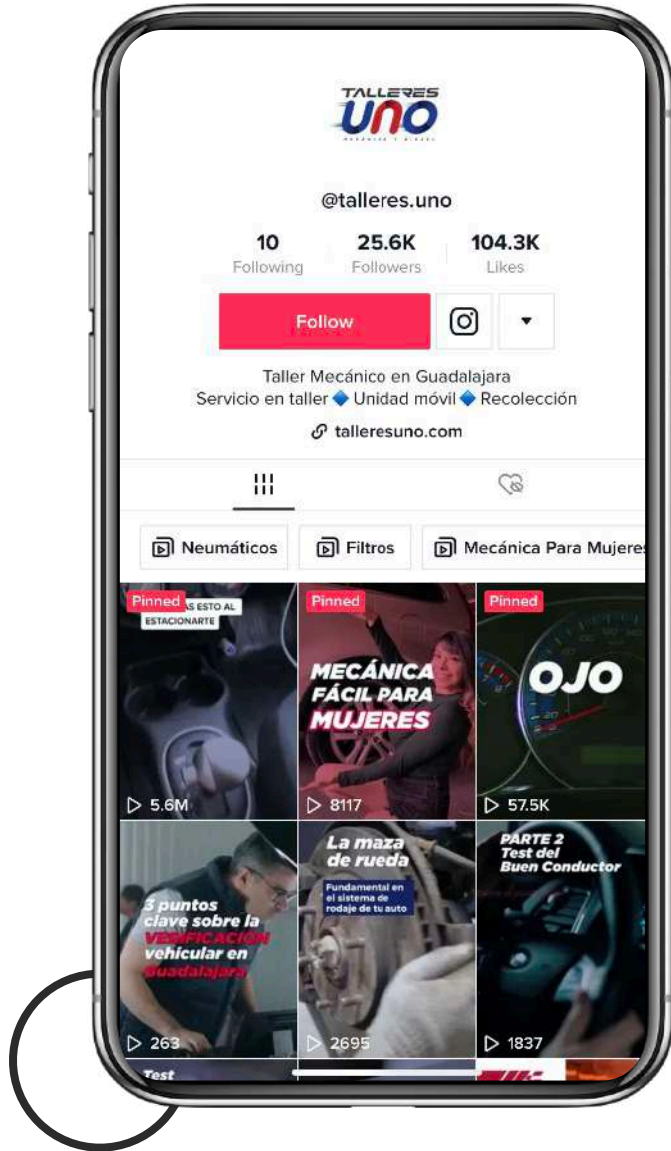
TALLERES UNO

@talleres.uno

10 Following
25.6K Followers
104.3K Likes

Follow

Taller Mecánico en Guadalajara
Servicio en taller 🔷 Unidad móvil 🔷 Recolección

talleresuno.com

Neumáticos
Filtros
Mecánica Para Mujeres

Pinned
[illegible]AS ESTO AL ESTACIONARTE
5.6M

Pinned
MECÁNICA FÁCIL PARA MUJERES
8117

Pinned
OJO
57.5K

3 puntos clave sobre la VERIFICACIÓN vehicular en Guadalajara
263

La maza de rueda
Fundamental en el sistema de rodaje de tu auto
2695

PARTE 2
Test del Buen Conductor
1837

Test